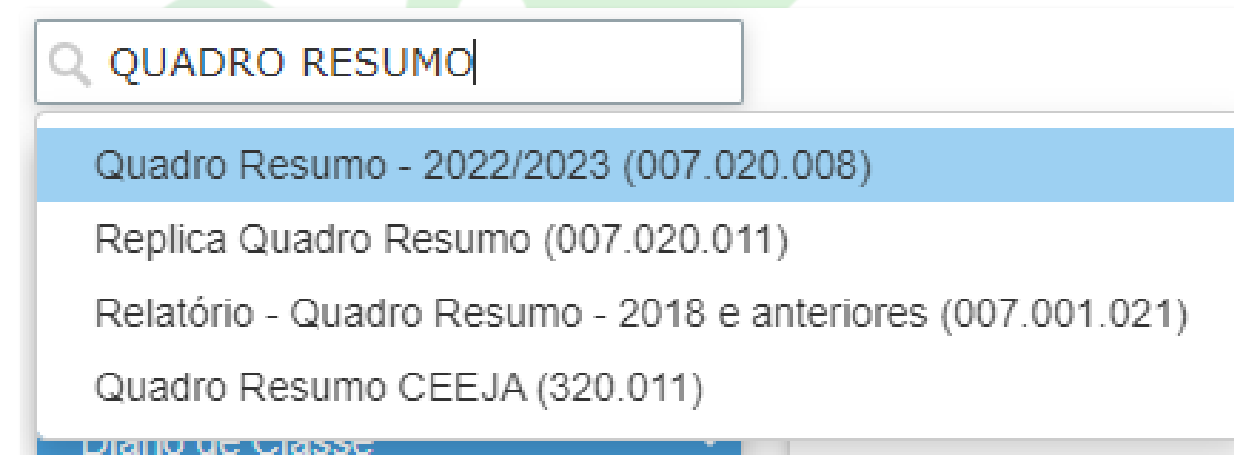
QUADRO RESUMO

Quadro Resumo - 2022/2023 (007.020.008)

Replica Quadro Resumo (007.020.011)

Relatório - Quadro Resumo - 2018 e anteriores (007.001.021)

Quadro Resumo CEEJA (320.011)

Diario de Classe